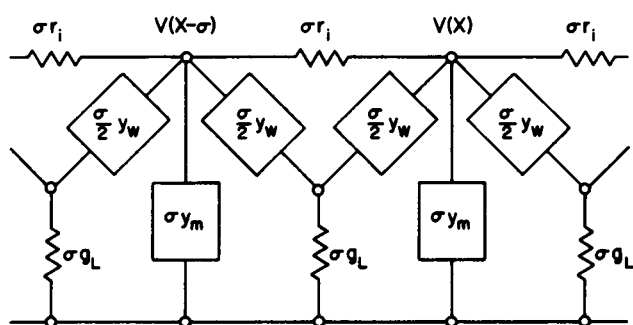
$\sigma r_i$ $V(X-\sigma)$ $\sigma r_i$ $V(X)$ $\sigma r_i$

$\frac{\sigma}{2} y_w$ $\frac{\sigma}{2} y_w$ $\frac{\sigma}{2} y_w$ $\frac{\sigma}{2} y_w$

$\sigma y_m$ $\sigma y_m$

$\sigma g_L$ $\sigma g_L$ $\sigma g_L$